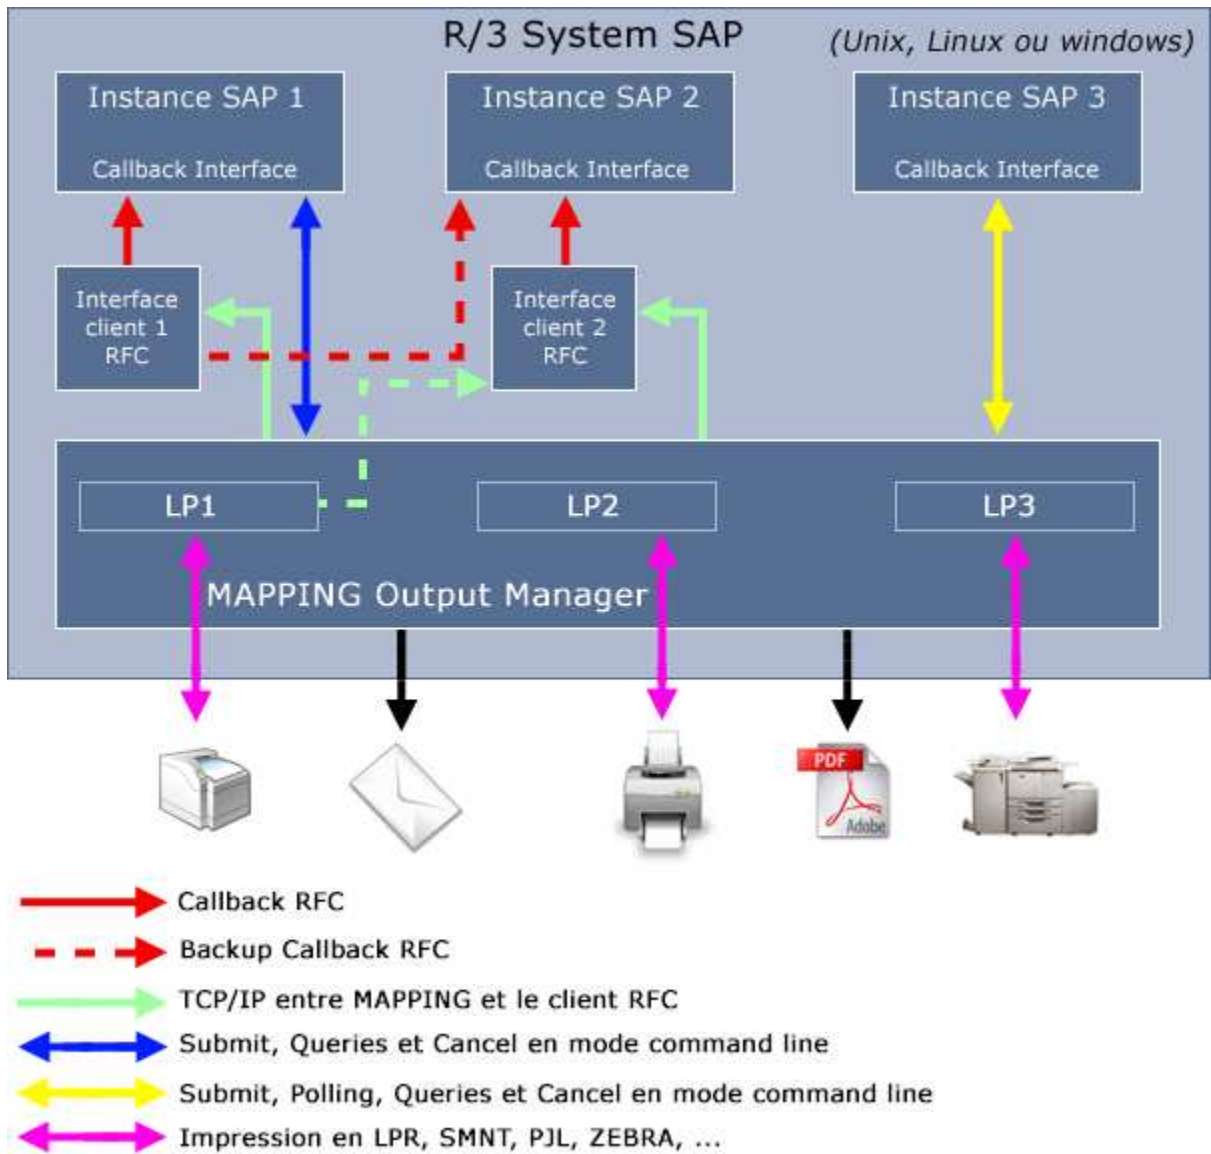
R/3 System SAP

(Unix, Linux ou windows)

Instance SAP 1

Callback Interface

Instance SAP 2

Callback Interface

Instance SAP 3

Callback Interface

Interface client 1 RFC

Interface client 2 RFC

LP1

LP2

LP3

MAPPING Output Manager

PDF

Adobe

Callback RFC

Backup Callback RFC

TCP/IP entre MAPPING et le client RFC

Submit, Queries et Cancel en mode command line

Submit, Polling, Queries et Cancel en mode command line

Impression en LPR, SMNT, PJL, ZEBRA, ...